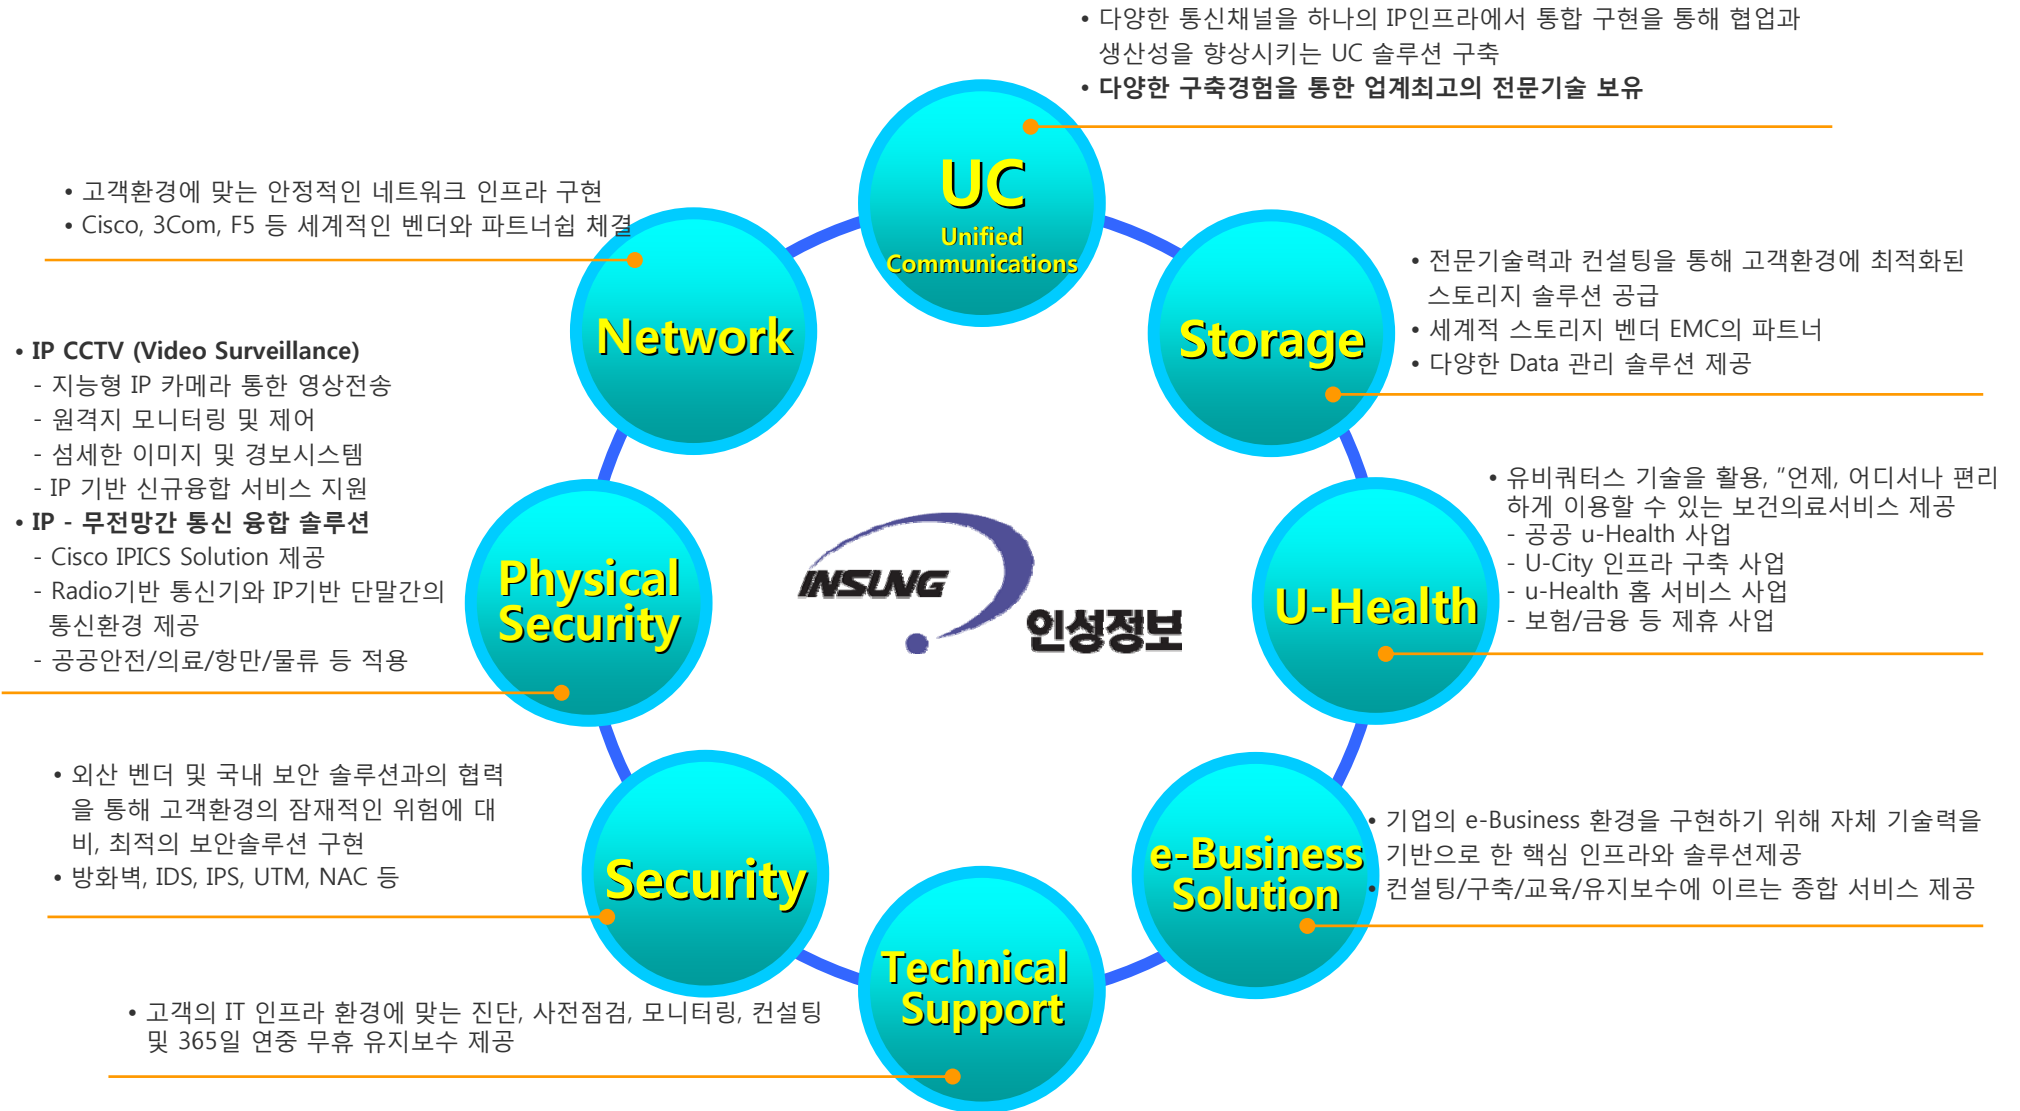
• 다양한 통신채널을 하나의 IP인프라에서 통합 구현을 통해 협업과 생산성을 향상시키는 UC 솔루션 구축
• 다양한 구축경험을 통한 업계최고의 전문기술 보유

UC
Unified Communications

• 고객환경에 맞는 안정적인 네트워크 인프라 구현
• Cisco, 3Com, F5 등 세계적인 벤더와 파트너쉽 체결

Network

Storage

• 전문기술력과 컨설팅을 통해 고객환경에 최적화된 스토리지 솔루션 공급
• 세계적 스토리지 벤더 EMC의 파트너
• 다양한 Data 관리 솔루션 제공

• IP CCTV (Video Surveillance)
- 지능형 IP 카메라 통한 영상전송
- 원격지 모니터링 및 제어
- 섬세한 이미지 및 경보시스템
- IP 기반 신규융합 서비스 지원
• IP - 무전망간 통신 융합 솔루션
- Cisco IPICS Solution 제공
- Radio기반 통신기와 IP기반 단말간의 통신환경 제공
- 공공안전/의료/항만/물류 등 적용

Physical Security

INSUNG
인성정보

• 유비쿼터스 기술을 활용, "언제, 어디서나 편리하게 이용할 수 있는 보건의료서비스 제공
- 공공 u-Health 사업
- U-City 인프라 구축 사업
- u-Health 홈 서비스 사업
- 보험/금융 등 제휴 사업

U-Health

• 외산 벤더 및 국내 보안 솔루션과의 협력을 통해 고객환경의 잠재적인 위험에 대비, 최적의 보안솔루션 구현
• 방화벽, IDS, IPS, UTM, NAC 등

Security

e-Business Solution

• 기업의 e-Business 환경을 구현하기 위해 자체 기술력을 기반으로 한 핵심 인프라와 솔루션제공
• 컨설팅/구축/교육/유지보수에 이르는 종합 서비스 제공

• 고객의 IT 인프라 환경에 맞는 진단, 사전점검, 모니터링, 컨설팅 및 365일 연중 무휴 유지보수 제공

Technical Support